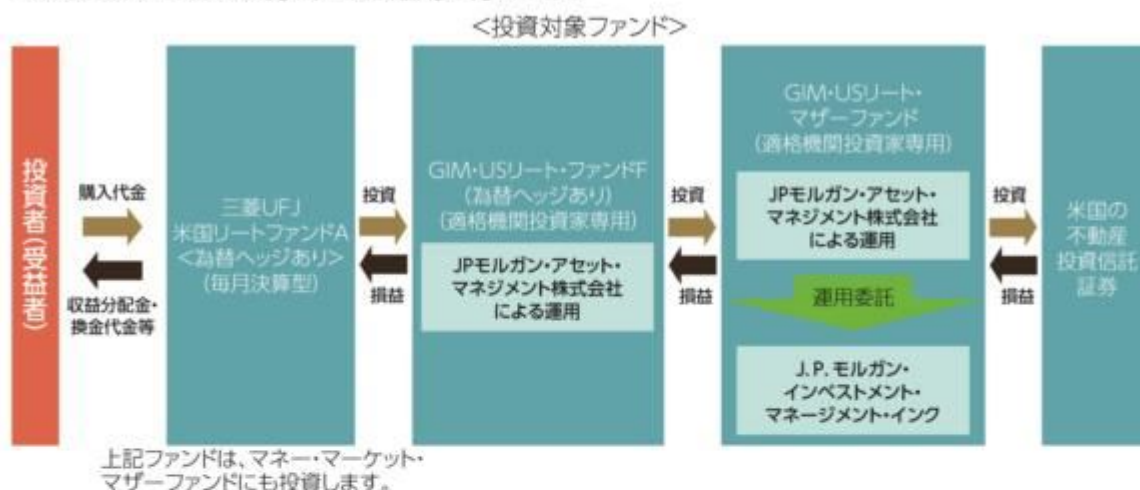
<投資対象ファンド>

投資者(受益者)

購入代金

収益分配金・換金代金等

三菱UFJ
米国リートファンドA
<為替ヘッジあり>
(毎月決算型)

上記ファンドは、マネー・マーケット・マザーファンドにも投資します。

投資

損益

GIM・USリート・ファンドF
(為替ヘッジあり)
(適格機関投資家専用)

JPモルガン・アセット・マネジメント株式会社による運用

投資

損益

GIM・USリート・マザーファンド
(適格機関投資家専用)

JPモルガン・アセット・マネジメント株式会社による運用

運用委託

J.P.モルガン・インベストメント・マネージメント・インク

投資

損益

米国の不動産投資信託証券